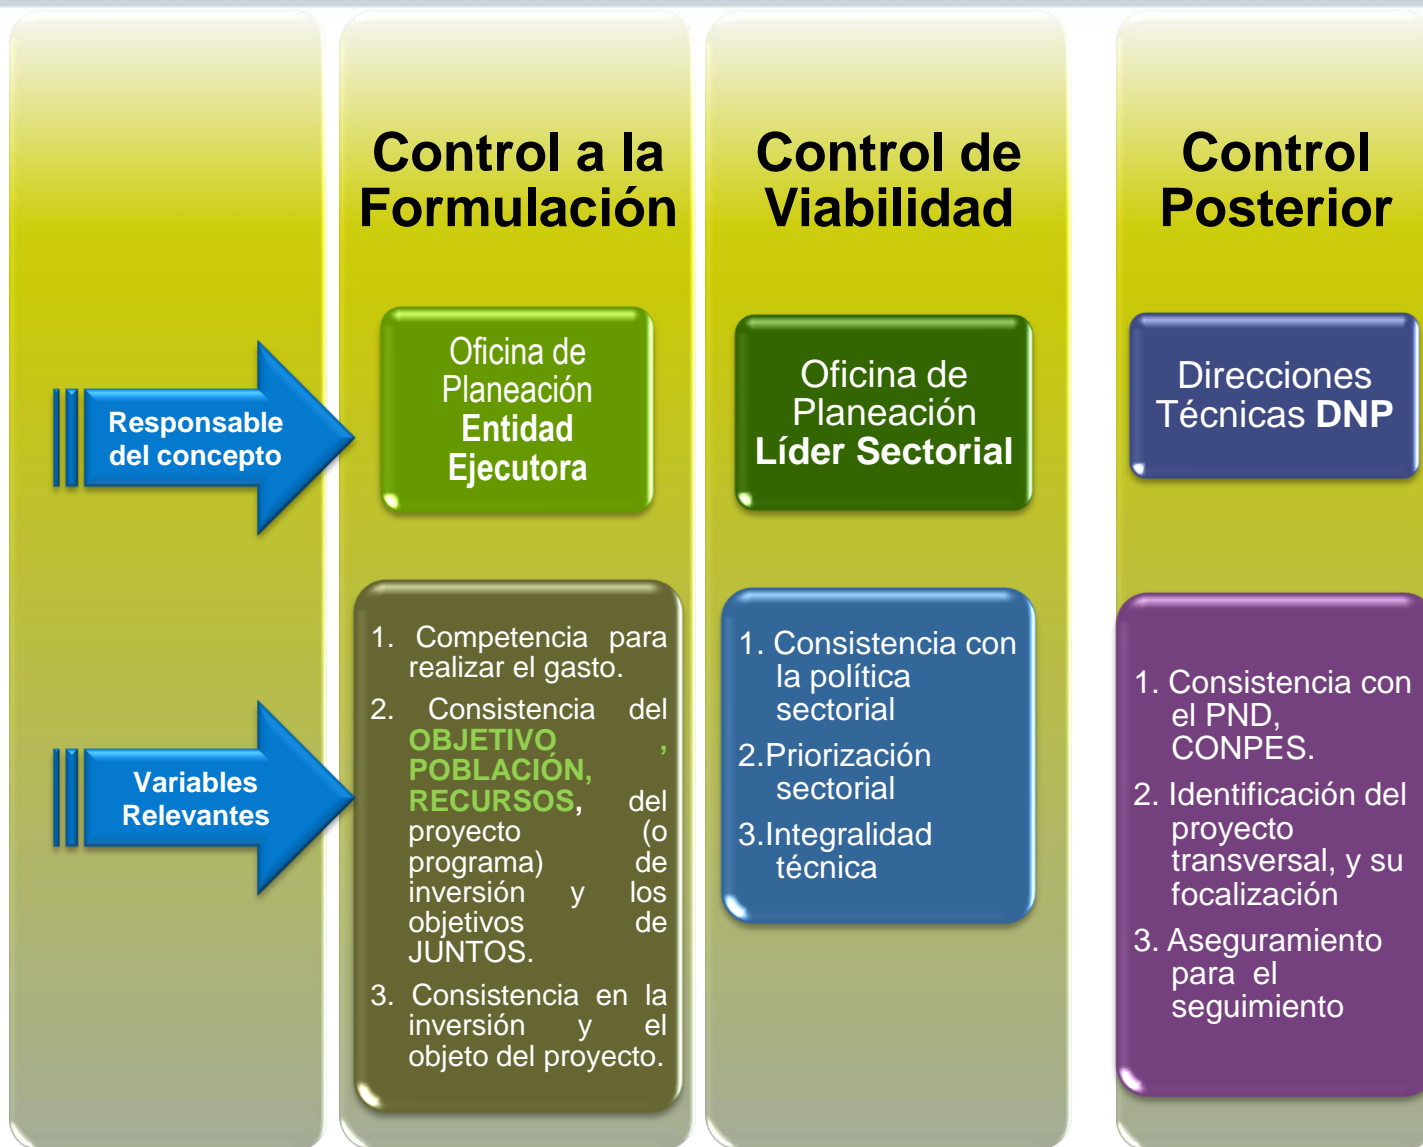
Control a la Formulación

Control de Viabilidad

Control Posterior

Responsable del concepto

Oficina de Planeación **Entidad Ejecutora**

Oficina de Planeación **Líder Sectorial**

Direcciones Técnicas **DNP**

Variables Relevantes

1. Competencia para realizar el gasto.
2. Consistencia del OBJETIVO, POBLACIÓN, RECURSOS, del proyecto (o programa) de inversión y los objetivos de JUNTOS.
3. Consistencia en la inversión y el objeto del proyecto.

1. Consistencia con la política sectorial
2. Priorización sectorial
3. Integralidad técnica

1. Consistencia con el PND, CONPES.
2. Identificación del proyecto transversal, y su focalización
3. Aseguramiento para el seguimiento